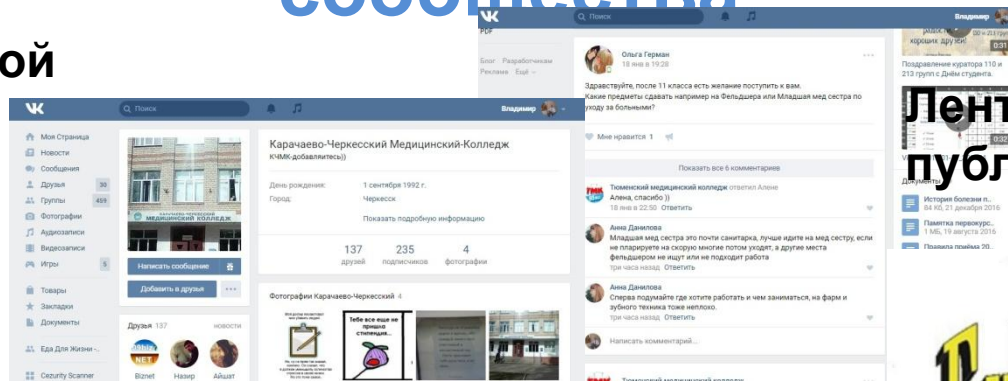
сообщества

ой

Поиск

Владимир

Моя Страница
Новости
Сообщения
Друзья 30
Группы 459
Фотографии
Аудиозаписи
Видеозаписи
Игры 5

Товары
Закладки
Документы

Еда Для Жизни -...

Cezurity Scanner

Карачаево-Черкесский Медицинский-Колледж
КЧМК-добавляйтесь))

День рождения: 1 сентября 1992 г.
Город: Черкесск

Показать подробную информацию

137 друзей
235 подписчиков
4 фотографии

Написать сообщение

Добавить в друзья

Друзья 137 новости

Biznet Назир Айшат

Фотографии Карачаево-Черкесский 4

Тебе все еще не пришло стипендия...

Поиск

Владимир

PDF

Блог Разработчикам Реклама Ещё

Ольга Герман
18 янв в 19:28

Здравствуйте, после 11 класса есть желание поступить к вам. Какие предметы сдавать например на Фельдшера или Младшая мед сестра по уходу за больными?

Мне нравится 1

Показать все 6 комментариев

Тюменский медицинский колледж ответил Алене
Алена, спасибо ))
18 янв в 22:50 Ответить

Анна Данилова
Младшая мед сестра это почти санитарка, лучше идите на мед сестру, если не планируете на скорую многие потом уходят, а другие места фельдшером не ищут или не подходят работа
три часа назад Ответить

Анна Данилова
Сперва подумайте где хотите работать и чем заниматься, на фарм и зубного техника тоже неплохо.
три часа назад Ответить

Написать комментарий...

Тюменский медицинский колледж

хороших друзей

Поздравление куратора 110 и 213 групп с Днём студента

Лент
публ

Документы

История болезни п...
84 КБ, 21 декабря 2016

Памятка первокурс...
1 МБ, 19 августа 2016

Правила приёма 20...